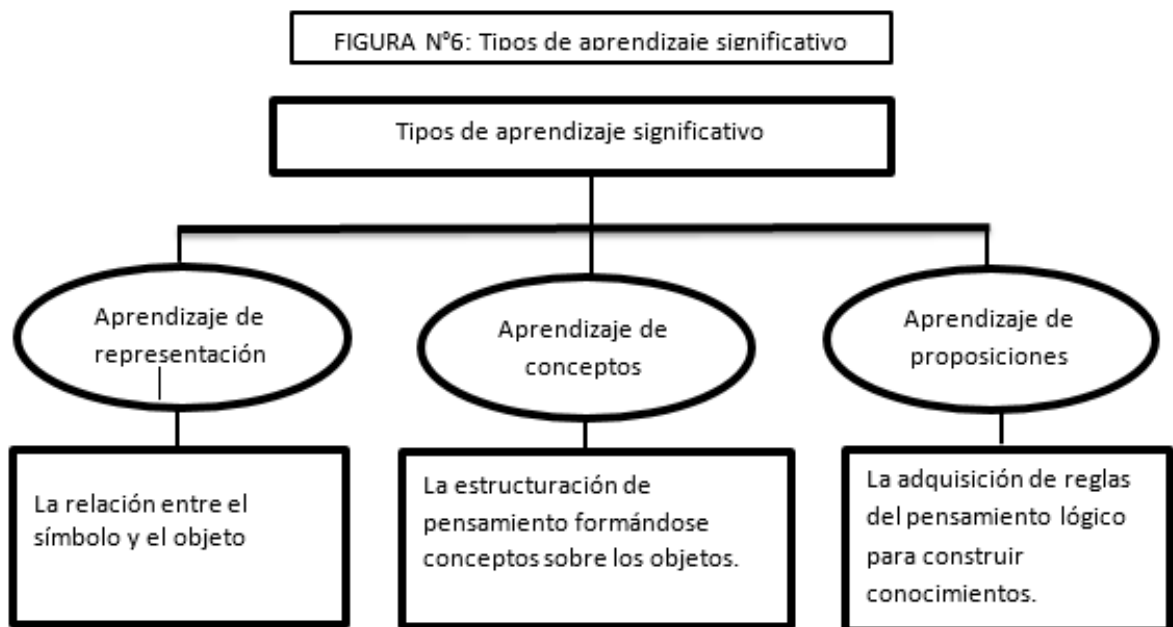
FIGURA N°6: Tipos de aprendizaje significativo

Tipos de aprendizaje significativo

Aprendizaje de representación

Aprendizaje de conceptos

Aprendizaje de proposiciones

La relación entre el símbolo y el objeto

La estructuración de pensamiento formándose conceptos sobre los objetos.

La adquisición de reglas del pensamiento lógico para construir conocimientos.